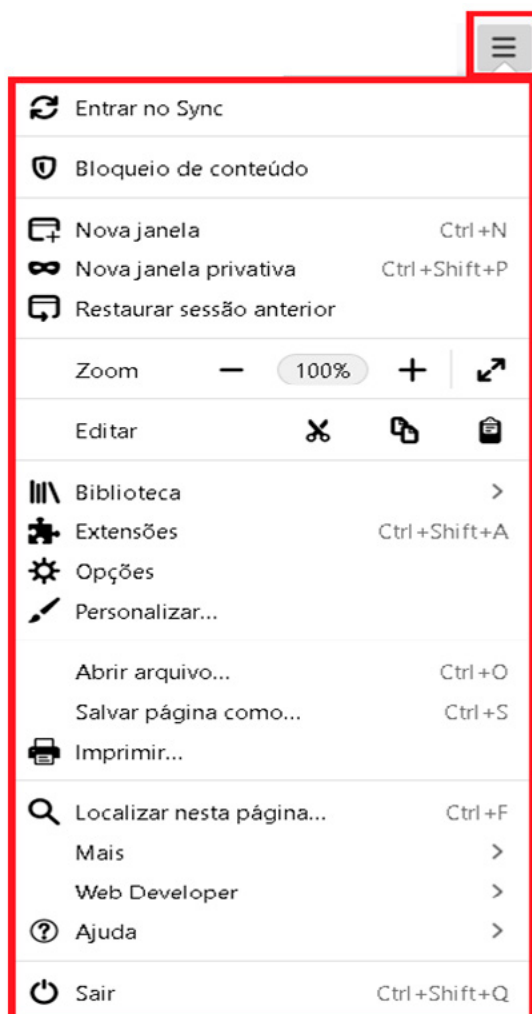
Entrar no Sync

Bloqueio de conteúdo

Nova janela Ctrl+N
Nova janela privativa Ctrl+Shift+P
Restaurar sessão anterior

Zoom — 100% +

Editar

Biblioteca >
Extensões Ctrl+Shift+A
Opções
Personalizar...

Abrir arquivo... Ctrl+O
Salvar página como... Ctrl+S
Imprimir...

Localizar nesta página... Ctrl+F
Mais >
Web Developer >
Ajuda >

Sair Ctrl+Shift+Q